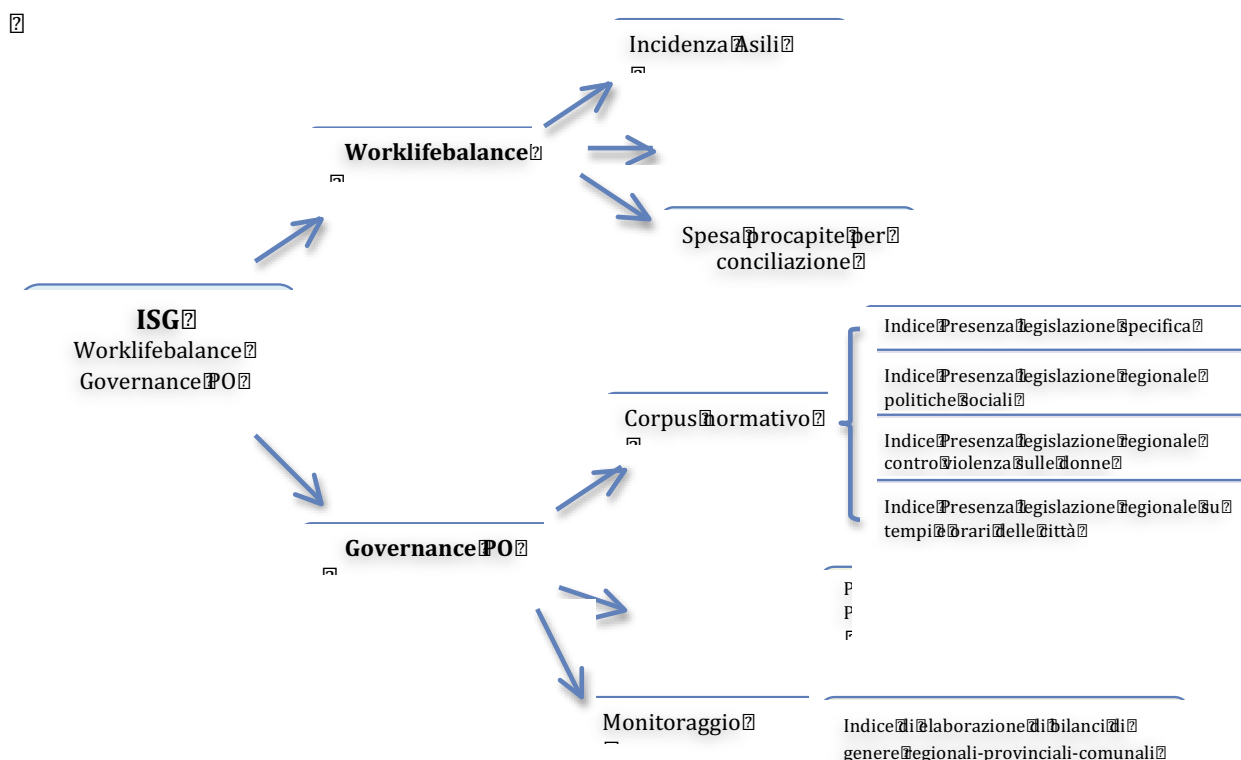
Incidenza Asili

Worklifebalance

Spesa procapite per conciliazione

ISG
Worklifebalance
Governance PO

Indice Presenza legislazione specifica

Indice Presenza legislazione regionale politiche sociali

Corpus normativo

Indice Presenza legislazione regionale contro violenza sulle donne

Indice Presenza legislazione regionale su tempi e orari delle città

Governance PO

P
P

Monitoraggio

Indice di elaborazione di bilanci di genere regionali-provinciali-comunali